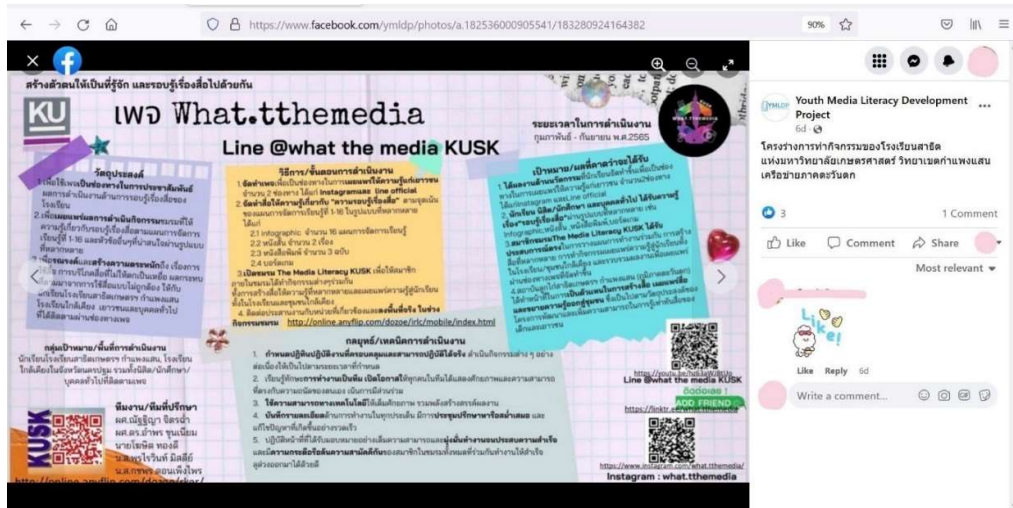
https://www.facebook.com/ymldp/photos/a.182536000905541/183280924164382

90%

สร้างตัวตนให้เป็นที่รู้จัก และระบบรู้เรื่องสื่อไปด้วยกัน

KU

เพจ What.tthemedia

Line @what the media KUSK

ระยะเวลาในการดำเนินงาน
กุมภาพันธ์ - กันยายน พ.ศ.2565

วัตถุประสงค์

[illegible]

วิธีการ/ขั้นตอนการดำเนินงาน

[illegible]

2.1 infographic จำนวน 16 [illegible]
2.2 หนังสือ จำนวน 2 เรื่อง
2.3 หนังสือพิมพ์ จำนวน 3 ฉบับ
2.4 บอร์ดเกม

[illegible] The Media Literacy KUSK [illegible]

http://online.anyflip.com/dozoe/irlc/mobile/index.html

เป้าหมาย/ผลที่คาดว่าจะได้รับ

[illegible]

กลุ่มเป้าหมาย/พื้นที่การดำเนินงาน

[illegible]

กลยุทธ์/เทคนิคการดำเนินงาน

1. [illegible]
2. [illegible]
3. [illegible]
4. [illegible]
5. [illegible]

ทีมงาน/ทีมที่ปรึกษา

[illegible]

KUSK

Line @what the media KUSK

ADD FRIEND

https://linktr.ee/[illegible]

https://www.instagram.com/what.tthemedia/

Instagram : what.tthemedia

Youth Media Literacy Development Project
6d ·

โครงร่างการทำกิจกรรมของโรงเรียนสาธิตแห่งมหาวิทยาลัยเกษตรศาสตร์ วิทยาเขตกำแพงแสน เครือข่ายภาคตะวันตก

3
1 Comment

Like
Comment
Share

Most relevant

Like
Reply
6d

Write a comment...